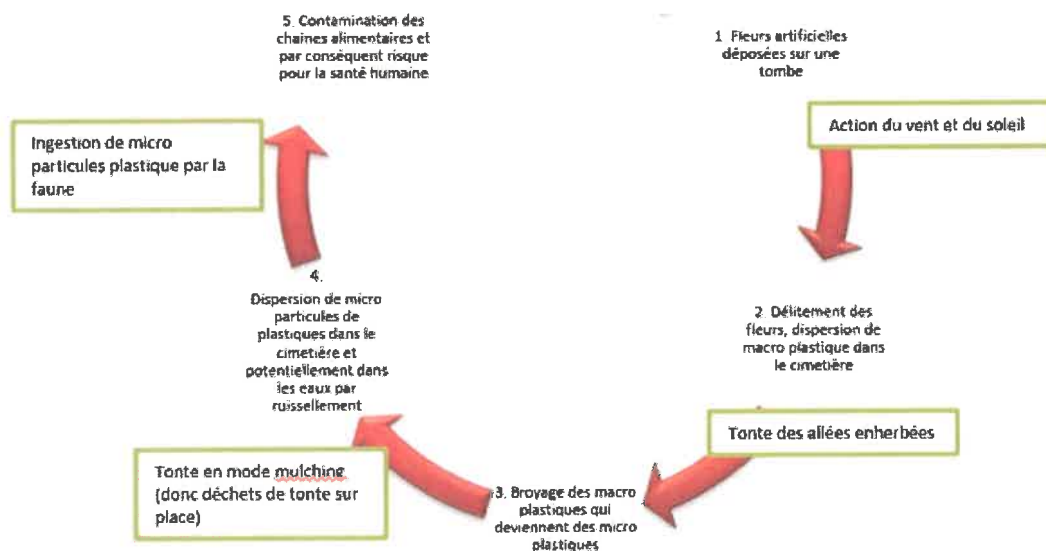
5. Contamination des chaines alimentaires et par conséquent risque pour la santé humaine

1. Fleurs artificielles déposées sur une tombe

Action du vent et du soleil

2. Délitement des fleurs, dispersion de macro plastique dans le cimetière

Tonte des allées enherbées

3. Broyage des macro plastiques qui deviennent des micro plastiques

Tonte en mode mulching (donc déchets de tonte sur place)

4. Dispersion de micro particules de plastiques dans le cimetière et potentiellement dans les eaux par ruissellement

Ingestion de micro particules plastique par la faune